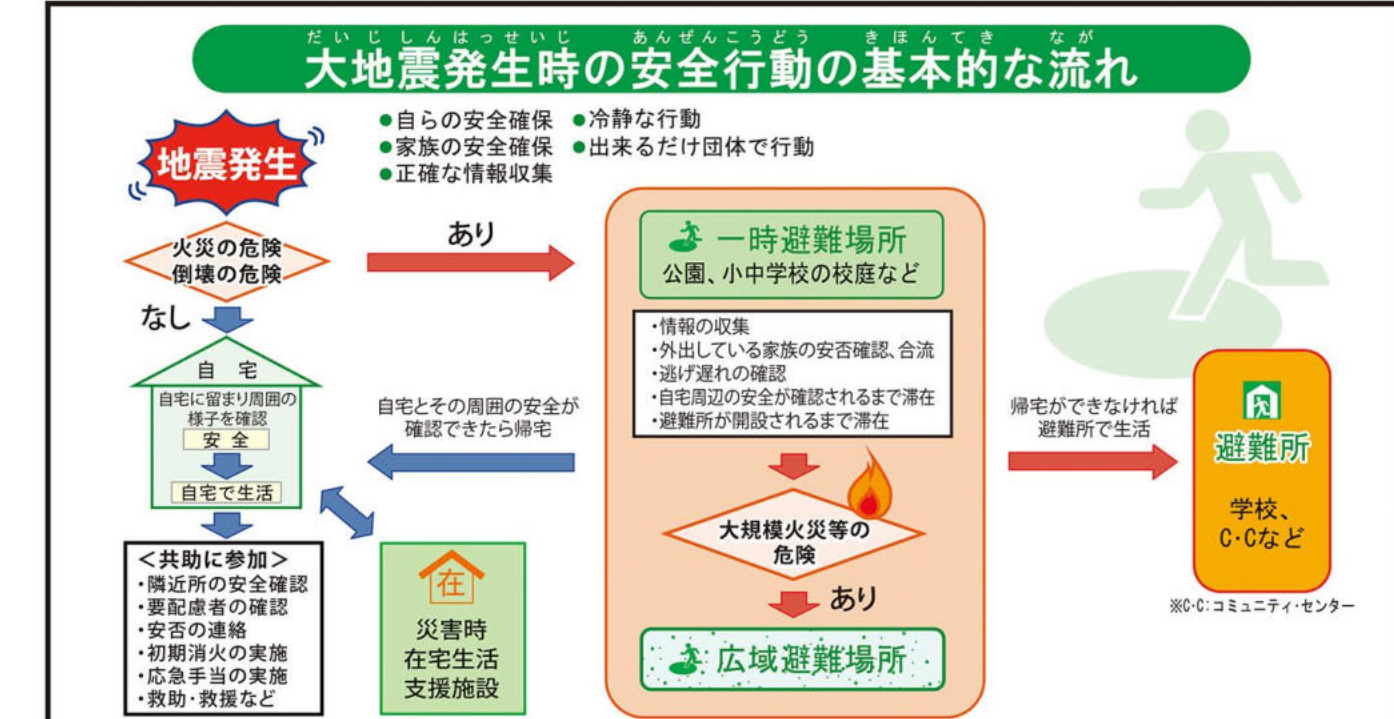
だいじしんはっせいじ あんぜんこうどう きほんてき なが
大地震発生時の安全行動の基本的な流れ

●自らの安全確保 ●冷静な行動
●家族の安全確保 ●出来るだけ団体で行動
●正確な情報収集

地震発生

火災の危険
倒壊の危険

あり

なし

一時避難場所
公園、小中学校の校庭など

・情報の収集
・外出している家族の安否確認、合流
・逃げ遅れの確認
・自宅周辺の安全が確認されるまで滞在
・避難所が開設されるまで滞在

自宅
自宅に留まり周囲の様子を確認
安全
自宅で生活

自宅とその周囲の安全が確認できたら帰宅

帰宅ができなければ避難所で生活

避難所
学校、C·Cなど

※C·C:コミュニティ・センター

大規模火災等の危険

あり

広域避難場所

<共助に参加>
・隣近所の安全確認
・要配慮者の確認
・安否の連絡
・初期消火の実施
・応急手当の実施
・救助・救援など

在
災害時
在宅生活
支援施設